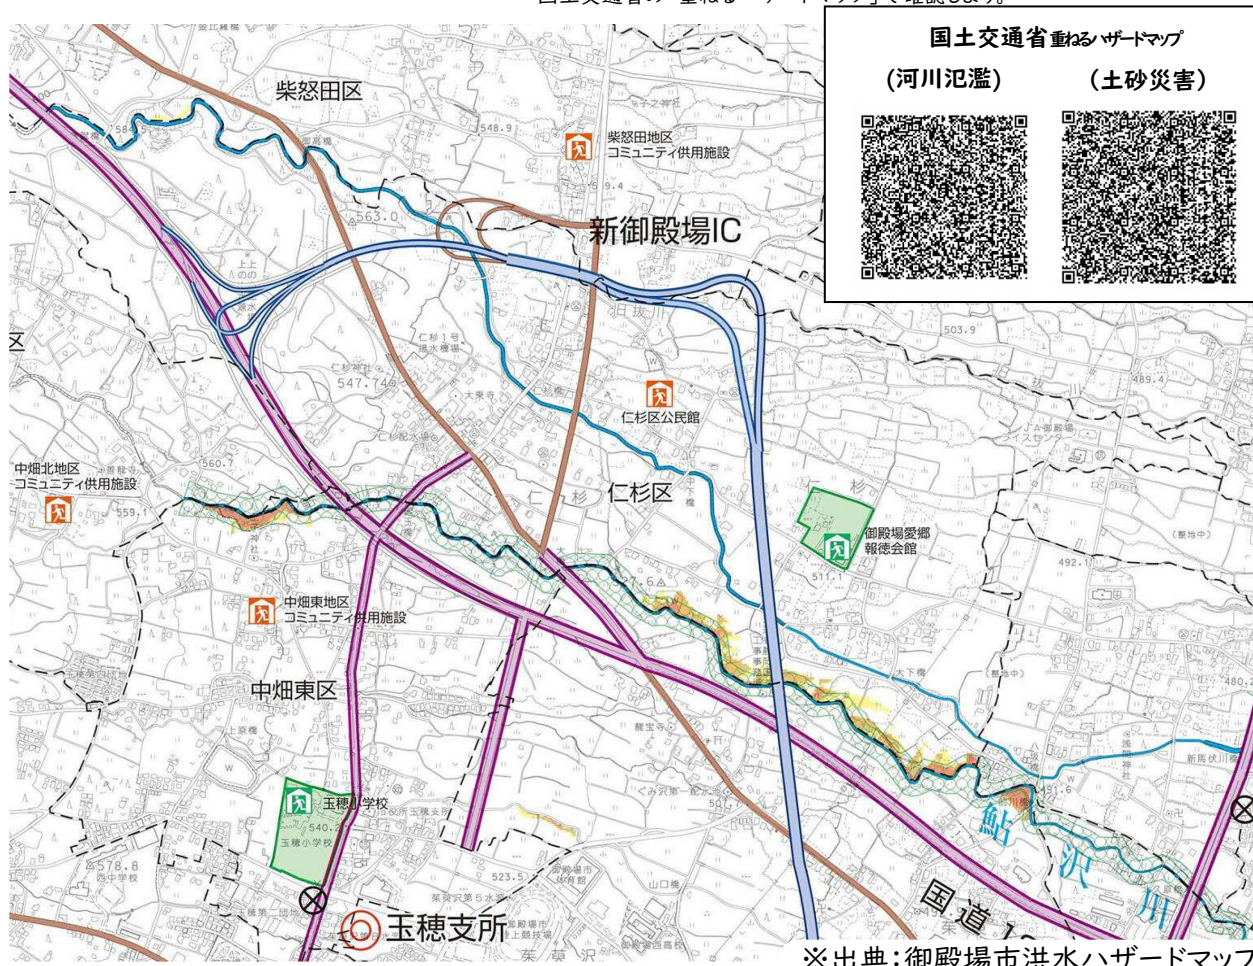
国土交通省の「重ねるハザードマップ」で確認します。

国土交通省重ねるハザードマップ
(河川氾濫)
(土砂災害)

柴怒田区
柴怒田地区
コミュニティ供用施設
548.9
563.0
新御殿場IC
503.9
489.4
547.746
仁杉区公民館
中畑北地区
コミュニティ供用施設
560.7
559.1
仁杉
仁杉区
杉
御殿場愛郷
報徳会館
511.1
492.1
(整地中)
中畑東地区
コミュニティ供用施設
中畑東区
玉穂小学校
540.2
玉穂小学校
578.8
523.5
玉穂支所
新馬伏川橋
鮎沢川
国道
480.2
※出典:御殿場市洪水ハザードマップ